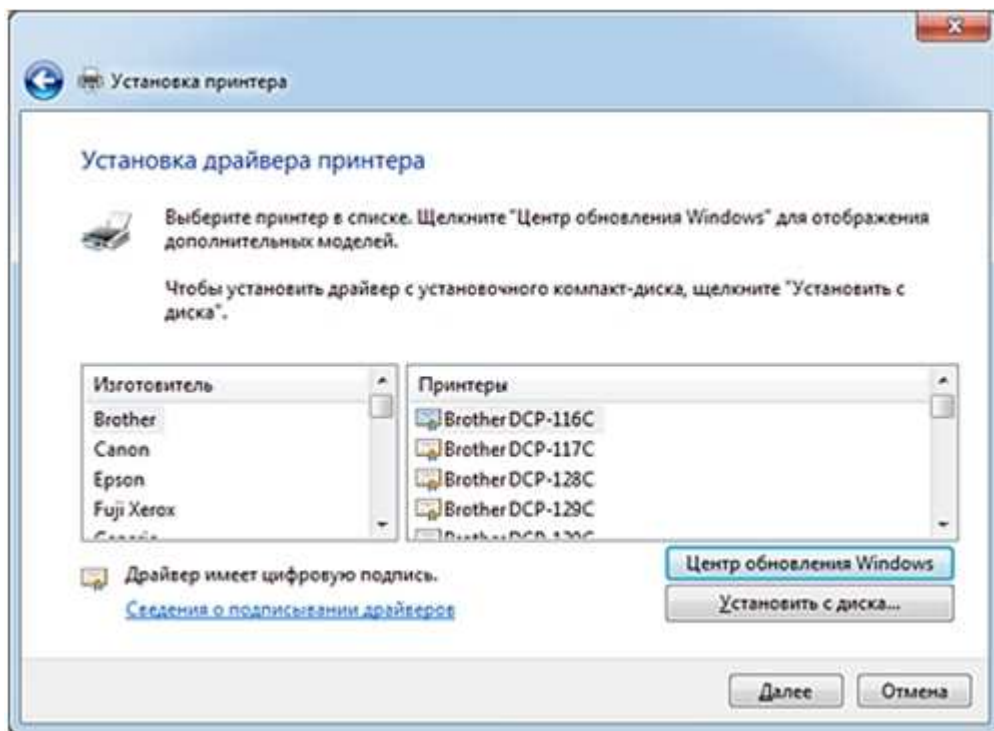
Установка принтера

Установка драйвера принтера

Выберите принтер в списке. Щелкните "Центр обновления Windows" для отображения дополнительных моделей.

Чтобы установить драйвер с установочного компакт-диска, щелкните "Установить с диска".

| Изготовитель | Принтеры |
|---|---|
| Brother | Brother DCP-116C |
| Canon | Brother DCP-117C |
| Epson | Brother DCP-128C |
| Fuji Xerox | Brother DCP-129C |
| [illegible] | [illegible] |

Драйвер имеет цифровую подпись.

Сведения о подписывании драйверов

Центр обновления Windows

Установить с диска...

Далее

Отмена